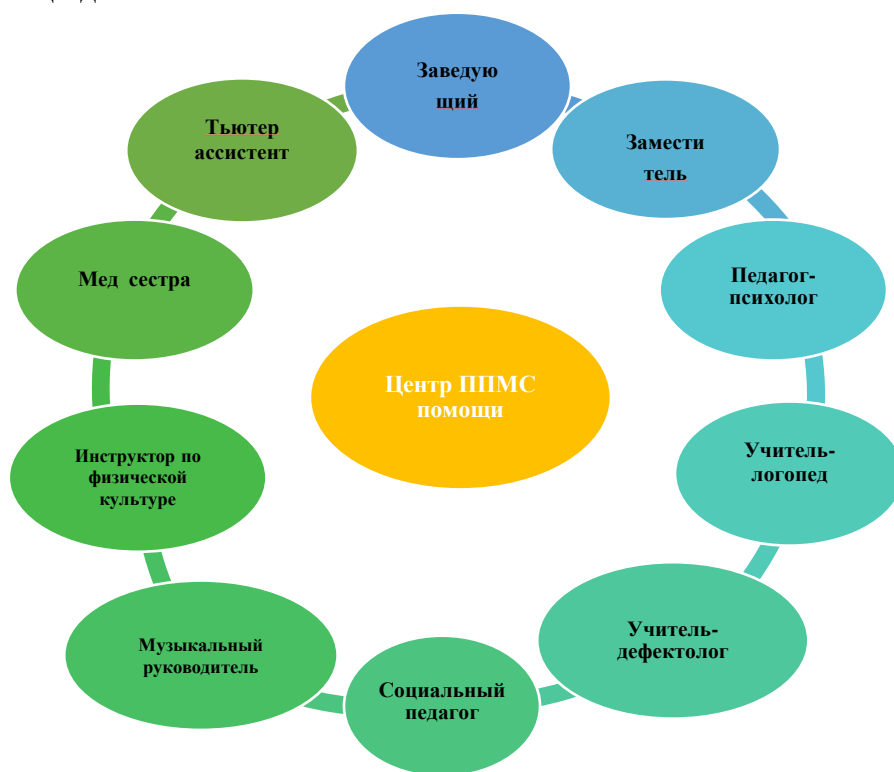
Заведую щий

Замести тель

Педагог-психолог

Учитель-логопед

Учитель-дефектолог

Социальный педагог

Музыкальный руководитель

Инструктор по физической культуре

Мед сестра

Тьютер ассистент

Центр ППМС помощи